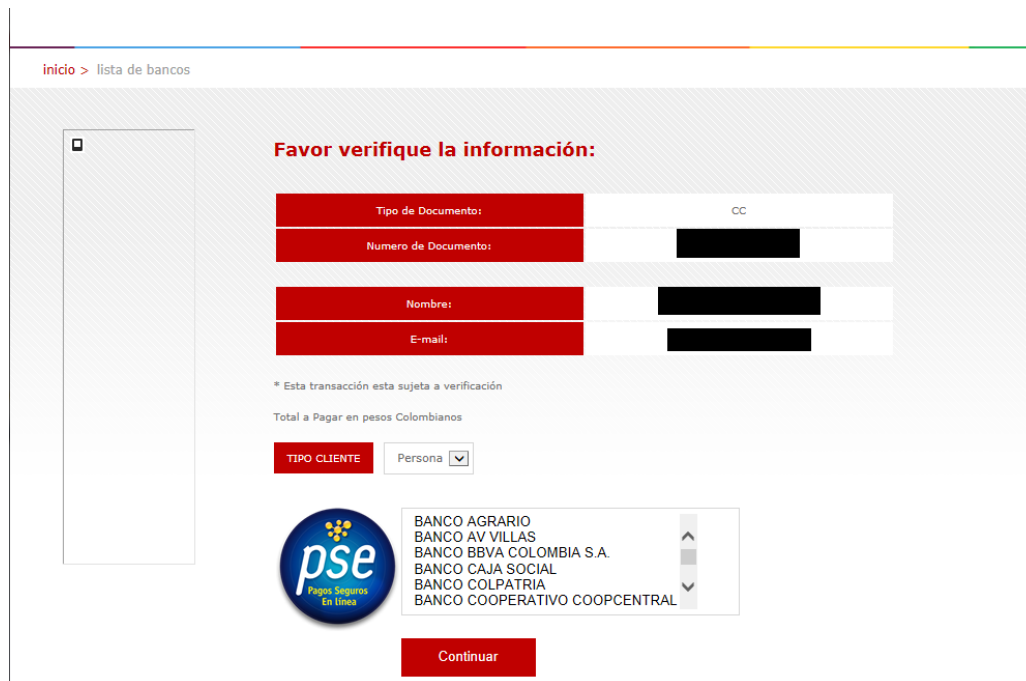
inicio > lista de bancos

Favor verifique la información:

| Tipo de Documento: | CC |
|---|---|
| Numero de Documento: | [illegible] |

| Nombre: | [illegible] |
|---|---|
| E-mail: | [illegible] |

* Esta transacción esta sujeta a verificación

Total a Pagar en pesos Colombianos

TIPO CLIENTE Persona

pse
Pagos Seguros En Línea

BANCO AGRARIO
BANCO AV VILLAS
BANCO BBVA COLOMBIA S.A.
BANCO CAJA SOCIAL
BANCO COLPATRIA
BANCO COOPERATIVO COOPCENTRAL

Continuar